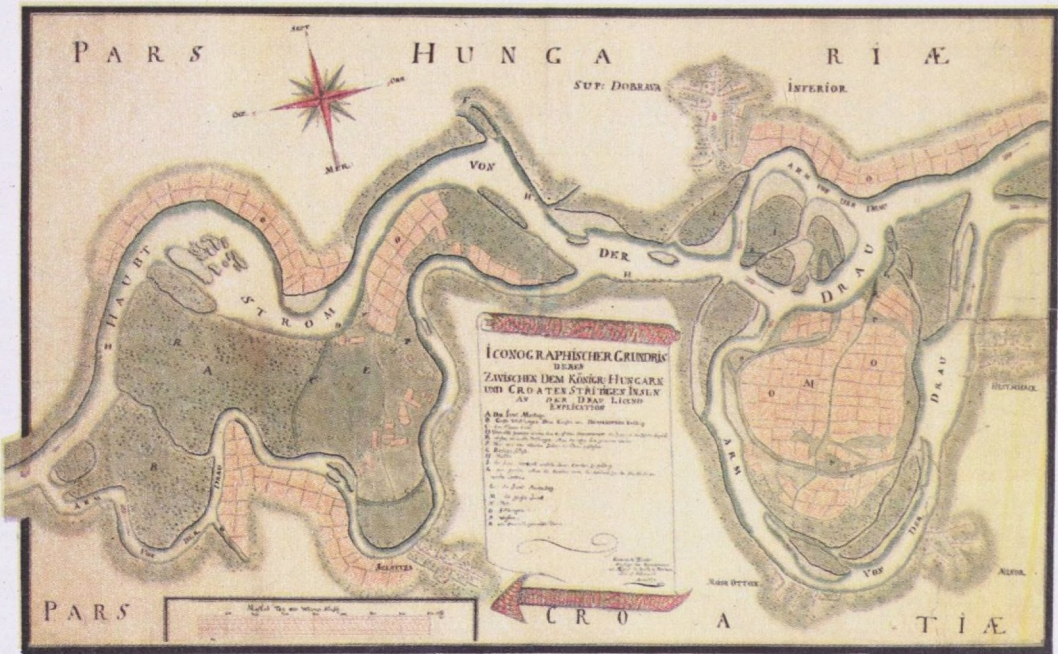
PARS HUNGA RIÆ

SUP: DOBRAVA INFERIOR

SEPT.

OCC. ORR.

MER.

VON

DER

DRAU

ARM VON DER DRAU

HAUBT STROM

R A C

O M O

ARM

ARM VON DER DRAU

VON DER DRAU

ARM DRAU

ICONOGRAPHISCHER GRUNDRIS DERER ZWISCHEN DEM KÖNIGR: HUNGARN UND CROATEN STRITTIGEN INSELN AN DER DRAU LIGEND EXPLICATION

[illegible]

SELETTES

NOVI OTTOK

PARS CRO A TIÆ

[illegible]